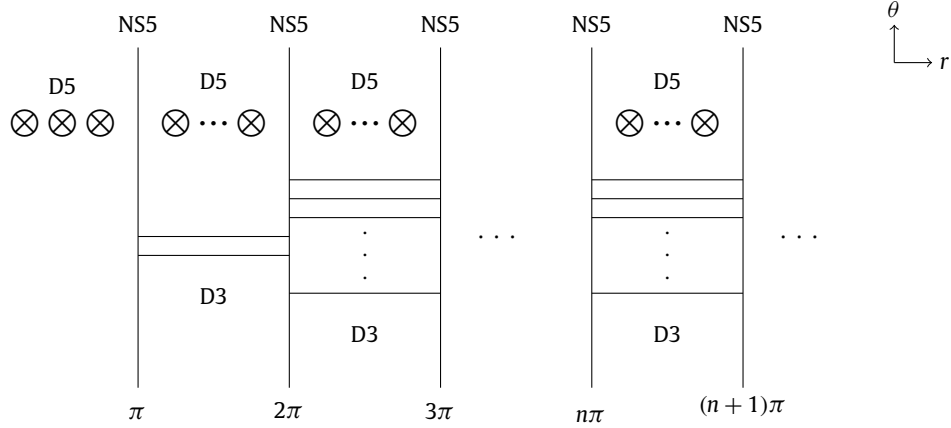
NS5 NS5 NS5 NS5 NS5

$\theta$

$r$

D5

$\otimes \otimes \otimes$

D5

$\otimes \cdots \otimes$

D5

$\otimes \cdots \otimes$

D5

$\otimes \cdots \otimes$

$\cdots$

$\cdots$

D3

D3

D3

$\pi$ $2\pi$ $3\pi$ $n\pi$ $(n+1)\pi$